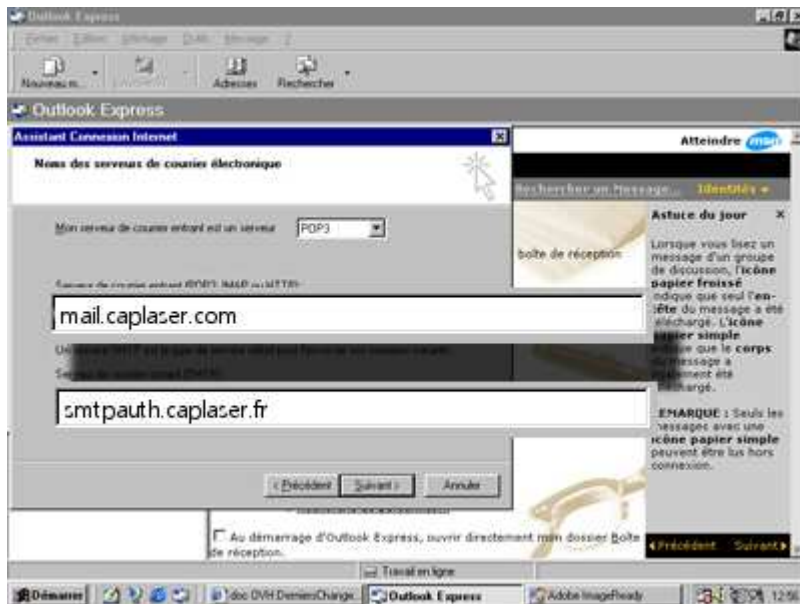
Outlook Express

Fichier Edition Affichage Outils Message ?

Nouveau m... Adresses Rechercher

Outlook Express

Assistant Connexion Internet

Noms des serveurs de courrier électronique

Mon serveur de courrier entrant est un serveur POP3

Serveur de courrier entrant (POP3, IMAP ou HTTP) :

mail.caplaser.com

Un serveur SMTP est le type de serveur utilisé pour l'envoi de vos messages sortants.

Serveur de courrier sortant (SMTP) :

smtpauth.caplaser.fr

< Précédent Suivant > Annuler

Atteindre msn

Rechercher un Message... Identités ▾

boîte de réception

Astuce du jour

Lorsque vous lisez un message d'un groupe de discussion, l'icône papier froissé indique que seul l'en-tête du message a été téléchargé. L'icône papier simple indique que le corps du message a également été téléchargé.

REMARQUE : Seuls les messages avec une icône papier simple peuvent être lus hors connexion.

Au démarrage d'Outlook Express, ouvrir directement mon dossier Boîte de réception.

◂ Précédent Suivant ▸

Travail en ligne

Démarrer doc OVH DerniersChange... Outlook Express Adobe ImageReady 12:56